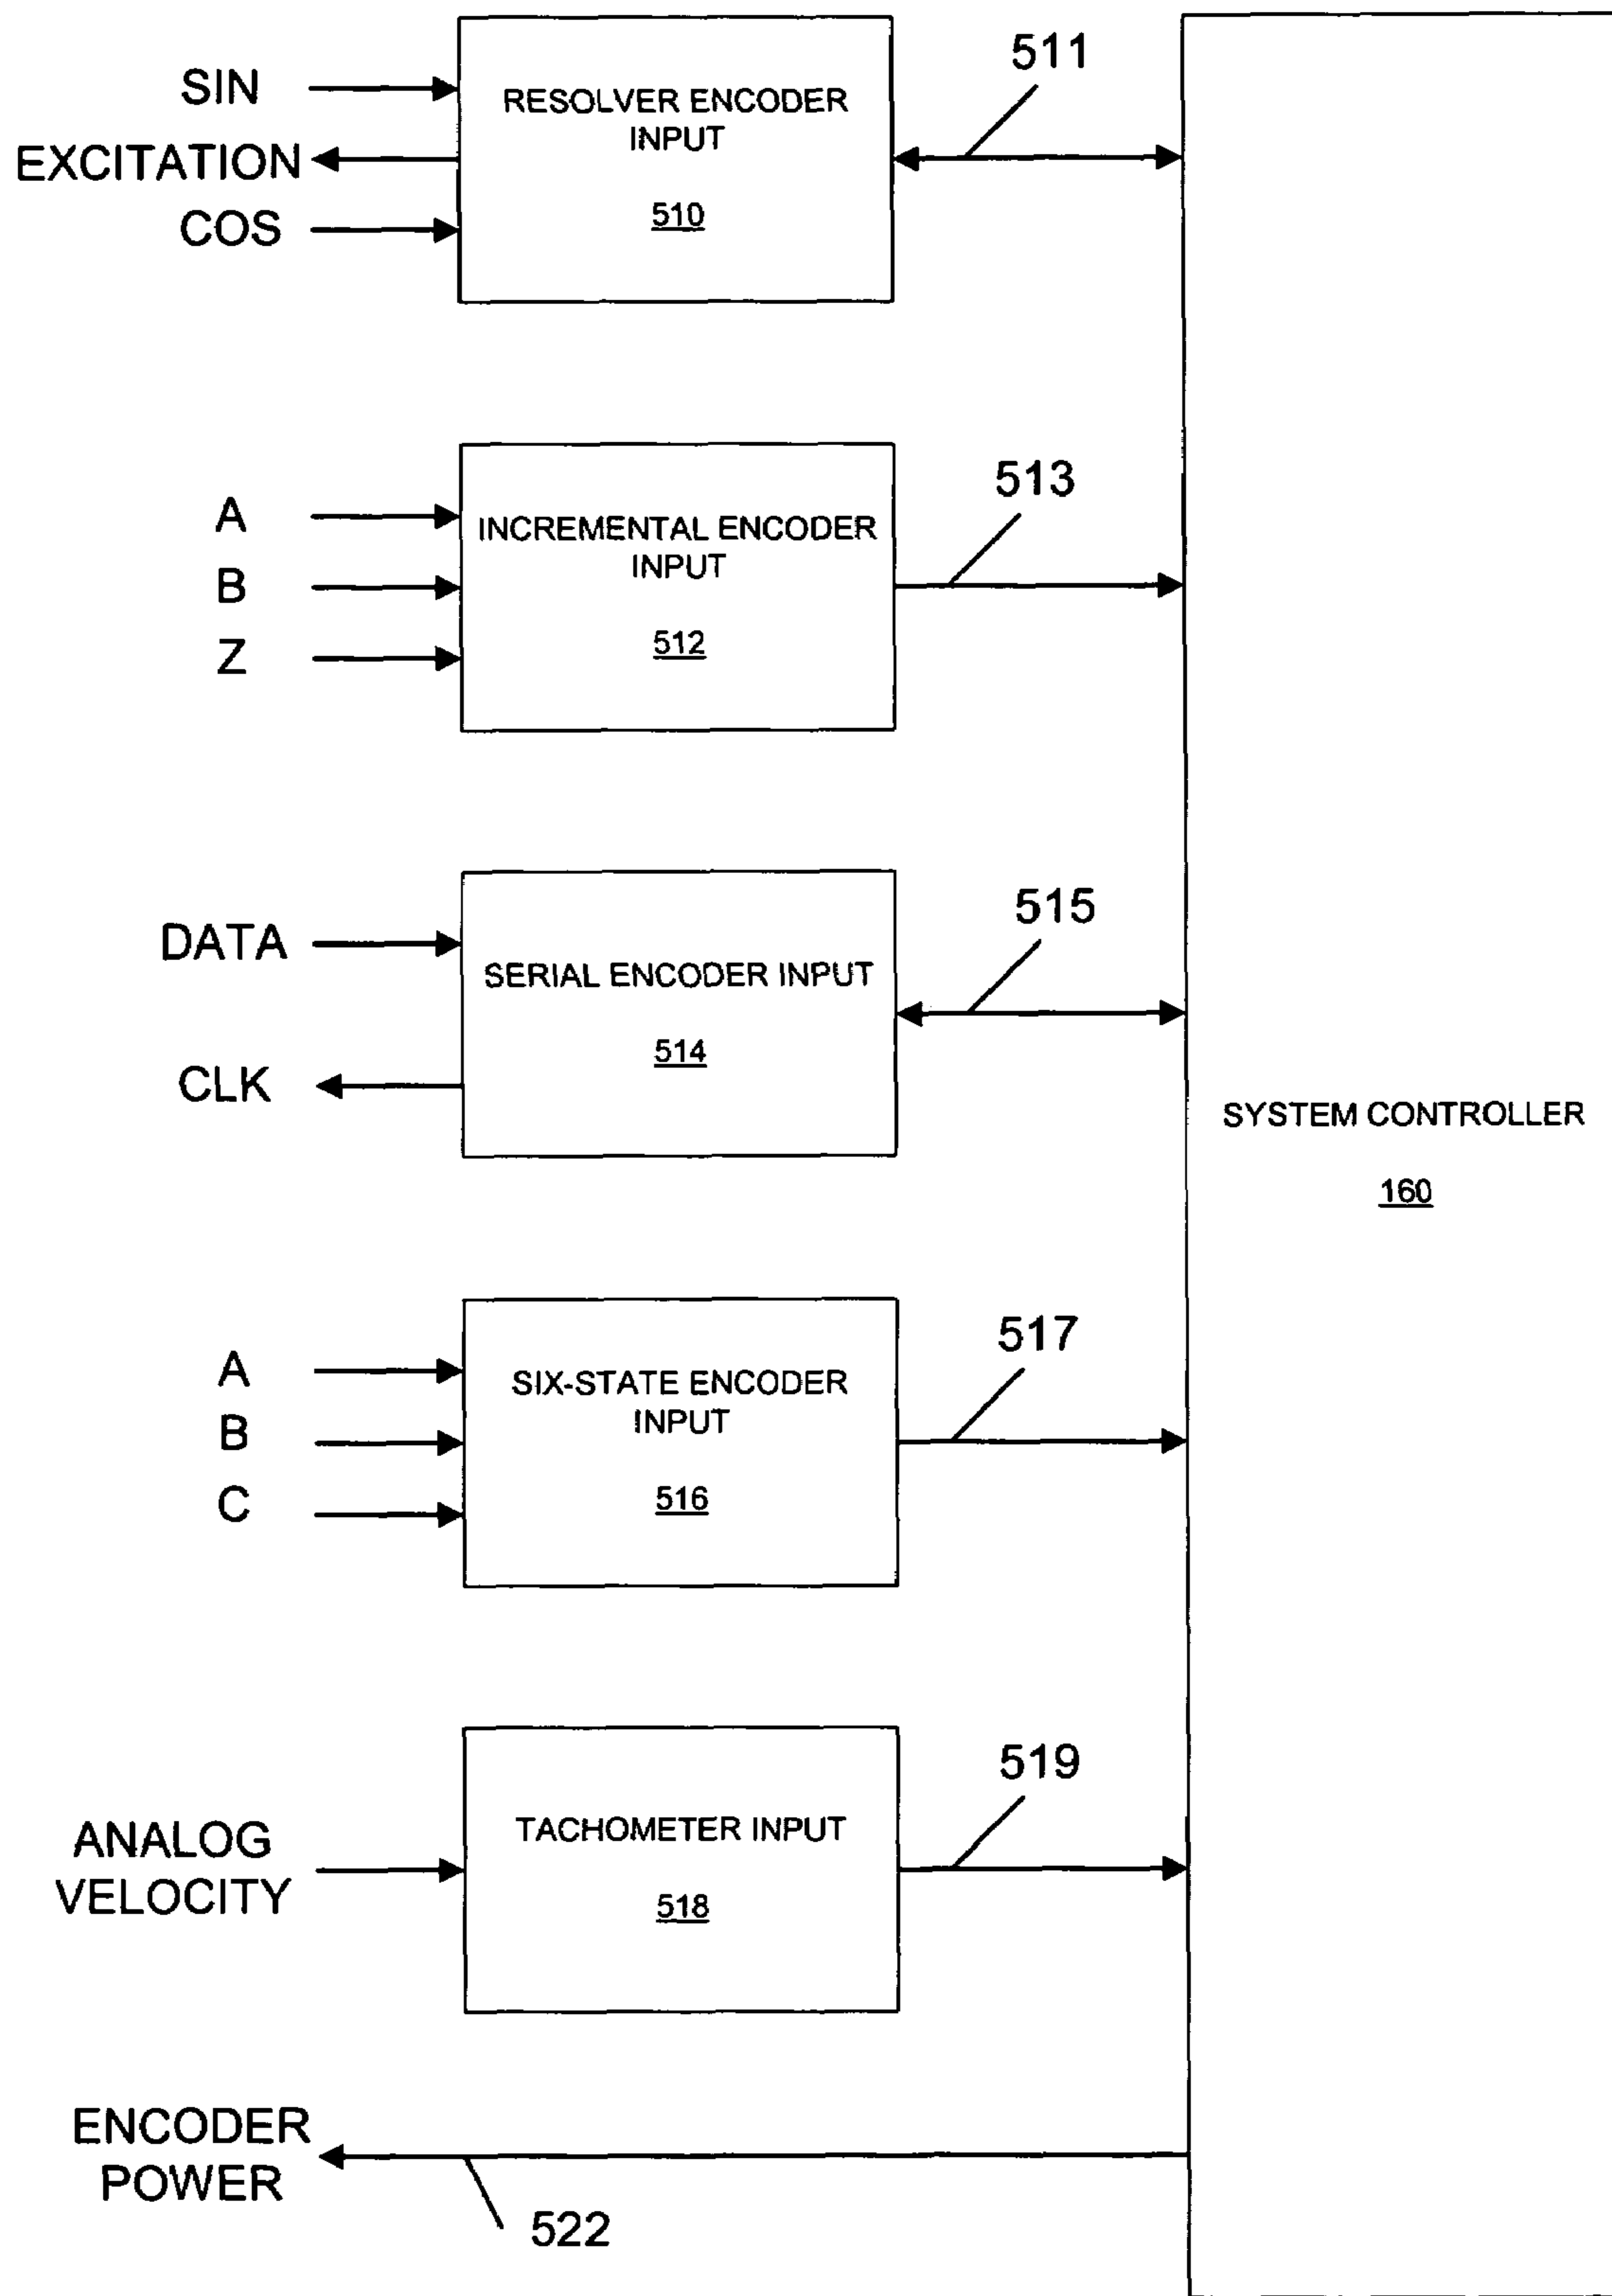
SIN
EXCITATION
COS

RESOLVER ENCODER INPUT
510

511

A
B
Z

INCREMENTAL ENCODER INPUT
512

513

DATA
CLK

SERIAL ENCODER INPUT
514

515

SYSTEM CONTROLLER
160

A
B
C

SIX-STATE ENCODER INPUT
516

517

ANALOG VELOCITY

TACHOMETER INPUT
518

519

ENCODER POWER

522